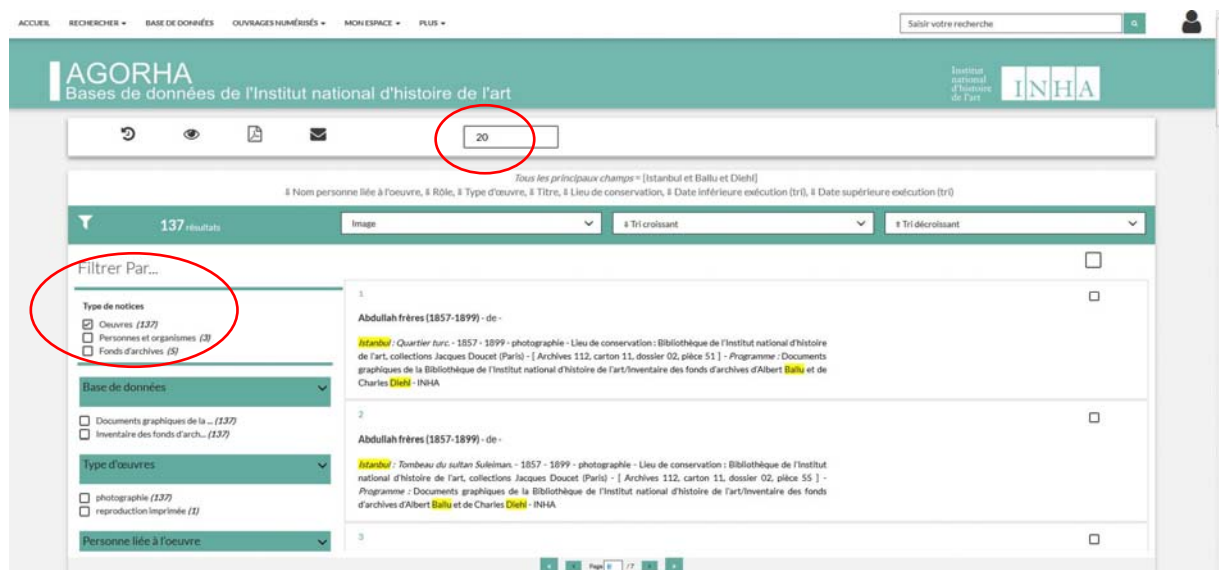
ACCUEIL RECHERCHER ▾ BASE DE DONNÉES OUVRAGES NUMÉRISÉS ▾ MON ESPACE ▾ PLUS ▾

Saisir votre recherche

AGORHA
Bases de données de l'Institut national d'histoire de l'art

Institut national d'histoire de l'art INHA

20

Tous les principaux champs = [Istanbul et Ballu et Diehl]
⇕ Nom personne liée à l'oeuvre, ⇕ Rôle, ⇕ Type d'oeuvre, ⇕ Titre, ⇕ Lieu de conservation, ⇕ Date inférieure exécution (tri), ⇕ Date supérieure exécution (tri)

137 résultats

Image

⇕ Tri croissant

⇕ Tri décroissant

Filtrer Par...

Type de notices
Oeuvres (137)
Personnes et organismes (3)
Fonds d'archives (5)

Base de données

Documents graphiques de la ... (137)
Inventaire des fonds d'arch... (137)

Type d'œuvres

photographie (137)
reproduction imprimée (1)

Personne liée à l'oeuvre

1

Abdullah frères (1857-1899) - de -

Istanbul : Quartier turc. - 1857 - 1899 - photographie - Lieu de conservation : Bibliothèque de l'Institut national d'histoire de l'art, collections Jacques Doucet (Paris) - [ Archives 112, carton 11, dossier 02, pièce 51 ] - Programme : Documents graphiques de la Bibliothèque de l'Institut national d'histoire de l'art/Inventaire des fonds d'archives d'Albert Ballu et de Charles Diehl - INHA

2

Abdullah frères (1857-1899) - de -

Istanbul : Tombeau du sultan Suleiman. - 1857 - 1899 - photographie - Lieu de conservation : Bibliothèque de l'Institut national d'histoire de l'art, collections Jacques Doucet (Paris) - [ Archives 112, carton 11, dossier 02, pièce 55 ] - Programme : Documents graphiques de la Bibliothèque de l'Institut national d'histoire de l'art/Inventaire des fonds d'archives d'Albert Ballu et de Charles Diehl - INHA

3

Page 1 / 7